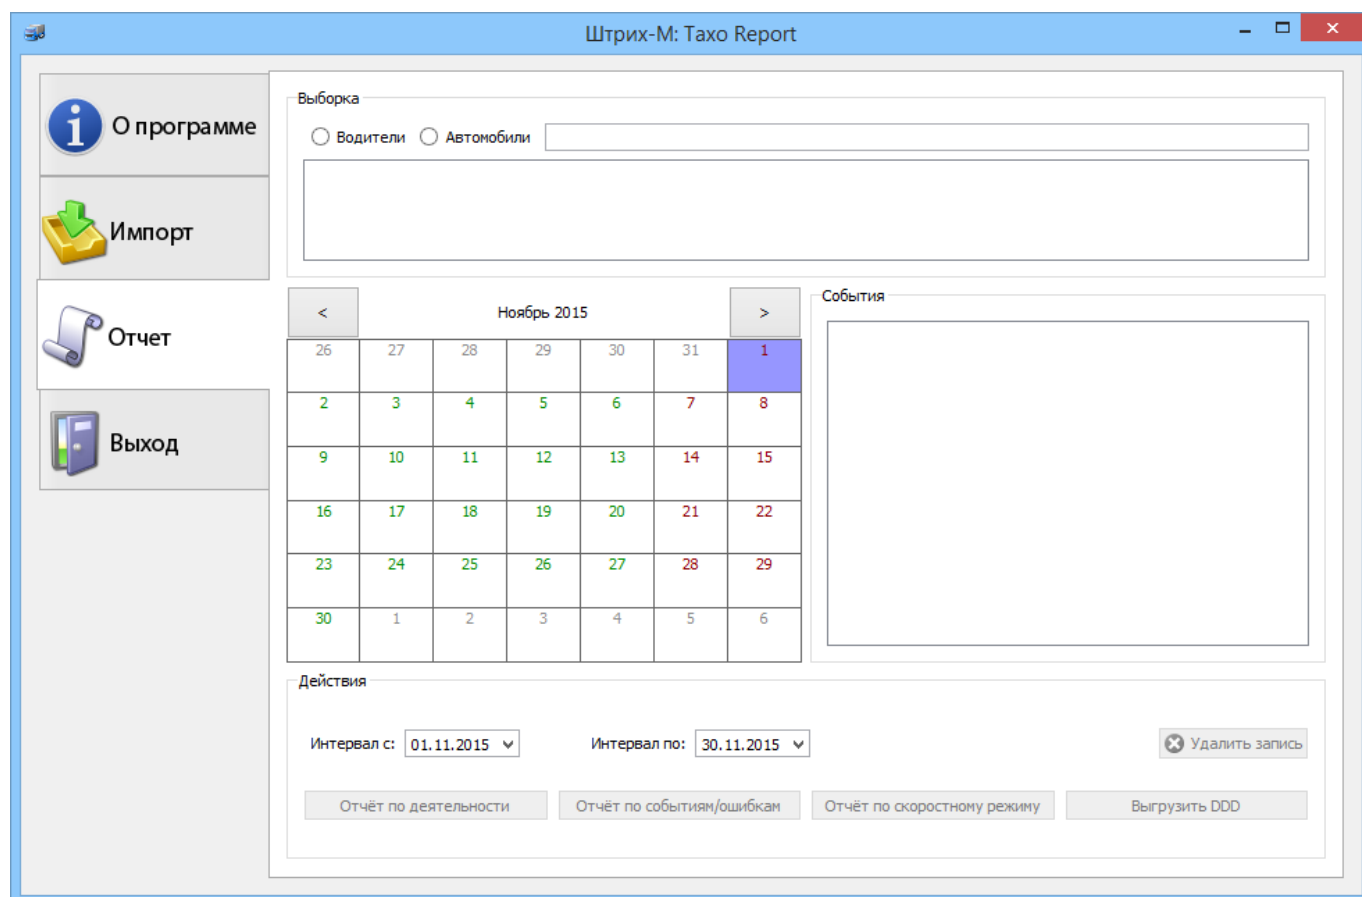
Штрих-М: Taxo Report

О программе

Импорт

Отчет

Выход

Выборка

Водители Автомобили

< Ноябрь 2015 >

| 26 | 27 | 28 | 29 | 30 | 31 | 1 |
|---|---|---|---|---|---|---|
| 2 | 3 | 4 | 5 | 6 | 7 | 8 |
| 9 | 10 | 11 | 12 | 13 | 14 | 15 |
| 16 | 17 | 18 | 19 | 20 | 21 | 22 |
| 23 | 24 | 25 | 26 | 27 | 28 | 29 |
| 30 | 1 | 2 | 3 | 4 | 5 | 6 |

События

Действия

Интервал с: 01.11.2015 Интервал по: 30.11.2015 Удалить запись

Отчёт по деятельности Отчёт по событиям/ошибкам Отчёт по скоростному режиму Выгрузить DDD